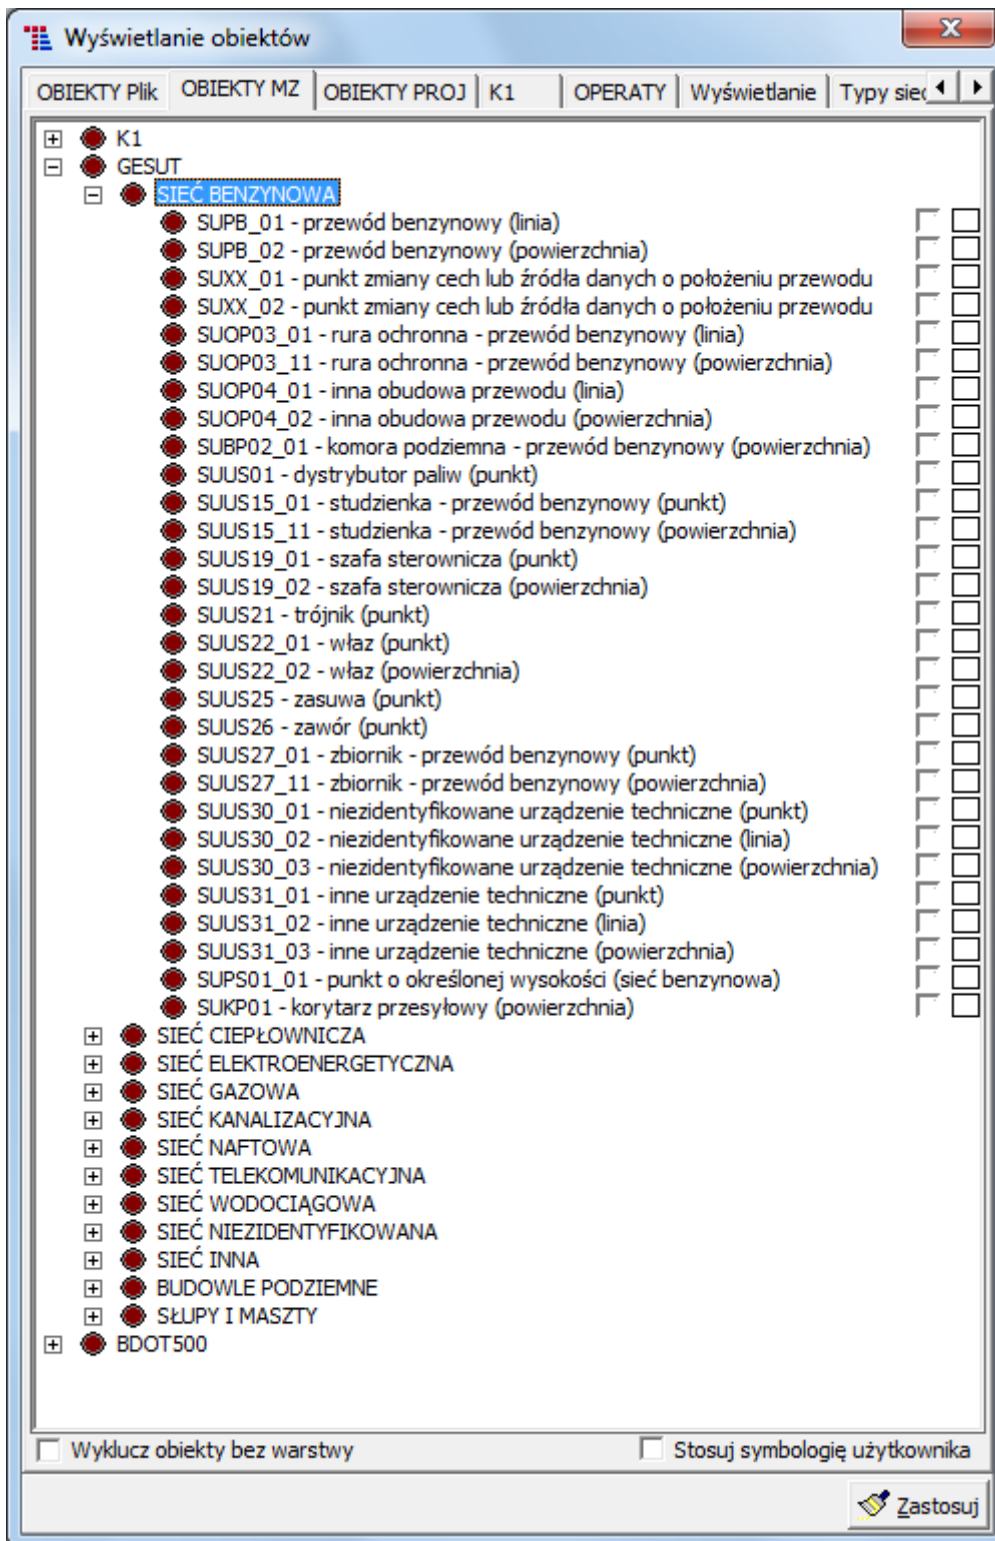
Wyświetlanie obiektów

OBIEKTY Plik | OBIEKTY MZ | OBIEKTY PROJ | K1 | OPERATY | Wyświetlanie | Typy siec

K1
GESUT
SIEĆ BENZYNOWA
SUPB_01 - przewód benzynowy (linia)
SUPB_02 - przewód benzynowy (powierzchnia)
SUXX_01 - punkt zmiany cech lub źródła danych o położeniu przewodu
SUXX_02 - punkt zmiany cech lub źródła danych o położeniu przewodu
SUOP03_01 - rura ochronna - przewód benzynowy (linia)
SUOP03_11 - rura ochronna - przewód benzynowy (powierzchnia)
SUOP04_01 - inna obudowa przewodu (linia)
SUOP04_02 - inna obudowa przewodu (powierzchnia)
SUBP02_01 - komora podziemna - przewód benzynowy (powierzchnia)
SUUS01 - dystrybutor paliw (punkt)
SUUS15_01 - studzienka - przewód benzynowy (punkt)
SUUS15_11 - studzienka - przewód benzynowy (powierzchnia)
SUUS19_01 - szafa sterownicza (punkt)
SUUS19_02 - szafa sterownicza (powierzchnia)
SUUS21 - trójnik (punkt)
SUUS22_01 - właz (punkt)
SUUS22_02 - właz (powierzchnia)
SUUS25 - zasuwa (punkt)
SUUS26 - zawór (punkt)
SUUS27_01 - zbiornik - przewód benzynowy (punkt)
SUUS27_11 - zbiornik - przewód benzynowy (powierzchnia)
SUUS30_01 - niezidentyfikowane urządzenie techniczne (punkt)
SUUS30_02 - niezidentyfikowane urządzenie techniczne (linia)
SUUS30_03 - niezidentyfikowane urządzenie techniczne (powierzchnia)
SUUS31_01 - inne urządzenie techniczne (punkt)
SUUS31_02 - inne urządzenie techniczne (linia)
SUUS31_03 - inne urządzenie techniczne (powierzchnia)
SUPS01_01 - punkt o określonej wysokości (sieć benzynowa)
SUKP01 - korytarz przesyłowy (powierzchnia)
SIEĆ CIEPŁOWNICZA
SIEĆ ELEKTROENERGETYCZNA
SIEĆ GAZOWA
SIEĆ KANALIZACYJNA
SIEĆ NAFTOWA
SIEĆ TELEKOMUNIKACYJNA
SIEĆ WODOCIĄGOWA
SIEĆ NIEZIDENTYFIKOWANA
SIEĆ INNA
BUDOWLE PODZIEMNE
SŁUPY I MASZTY
BDOT500

Wyklucz obiekty bez warstwy
Stosuj symbologię użytkownika

Zastosuj